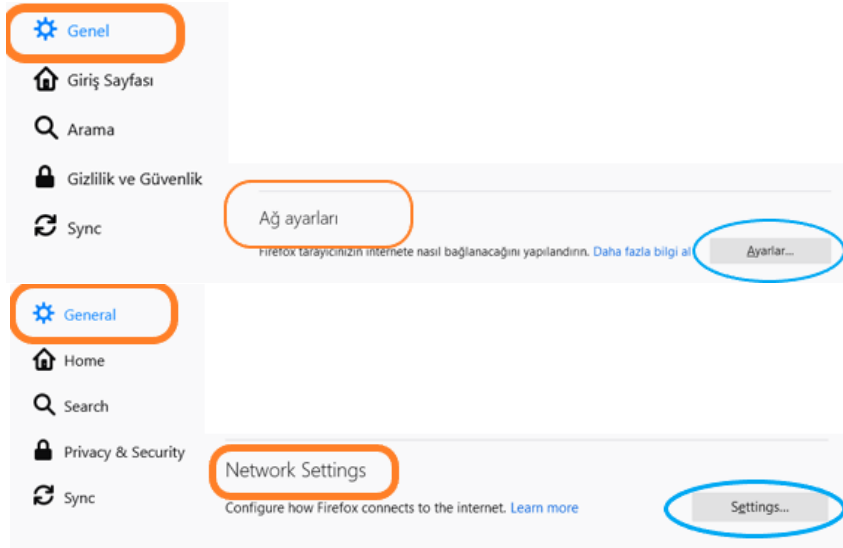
Genel

Giriş Sayfası

Arama

Gizlilik ve Güvenlik

Sync

Ağ ayarları

Firefox tarayıcınızın internete nasıl bağlanacağını yapılandırın. Daha fazla bilgi al

Ayarlar...

General

Home

Search

Privacy & Security

Sync

Network Settings

Configure how Firefox connects to the internet. Learn more

Settings...